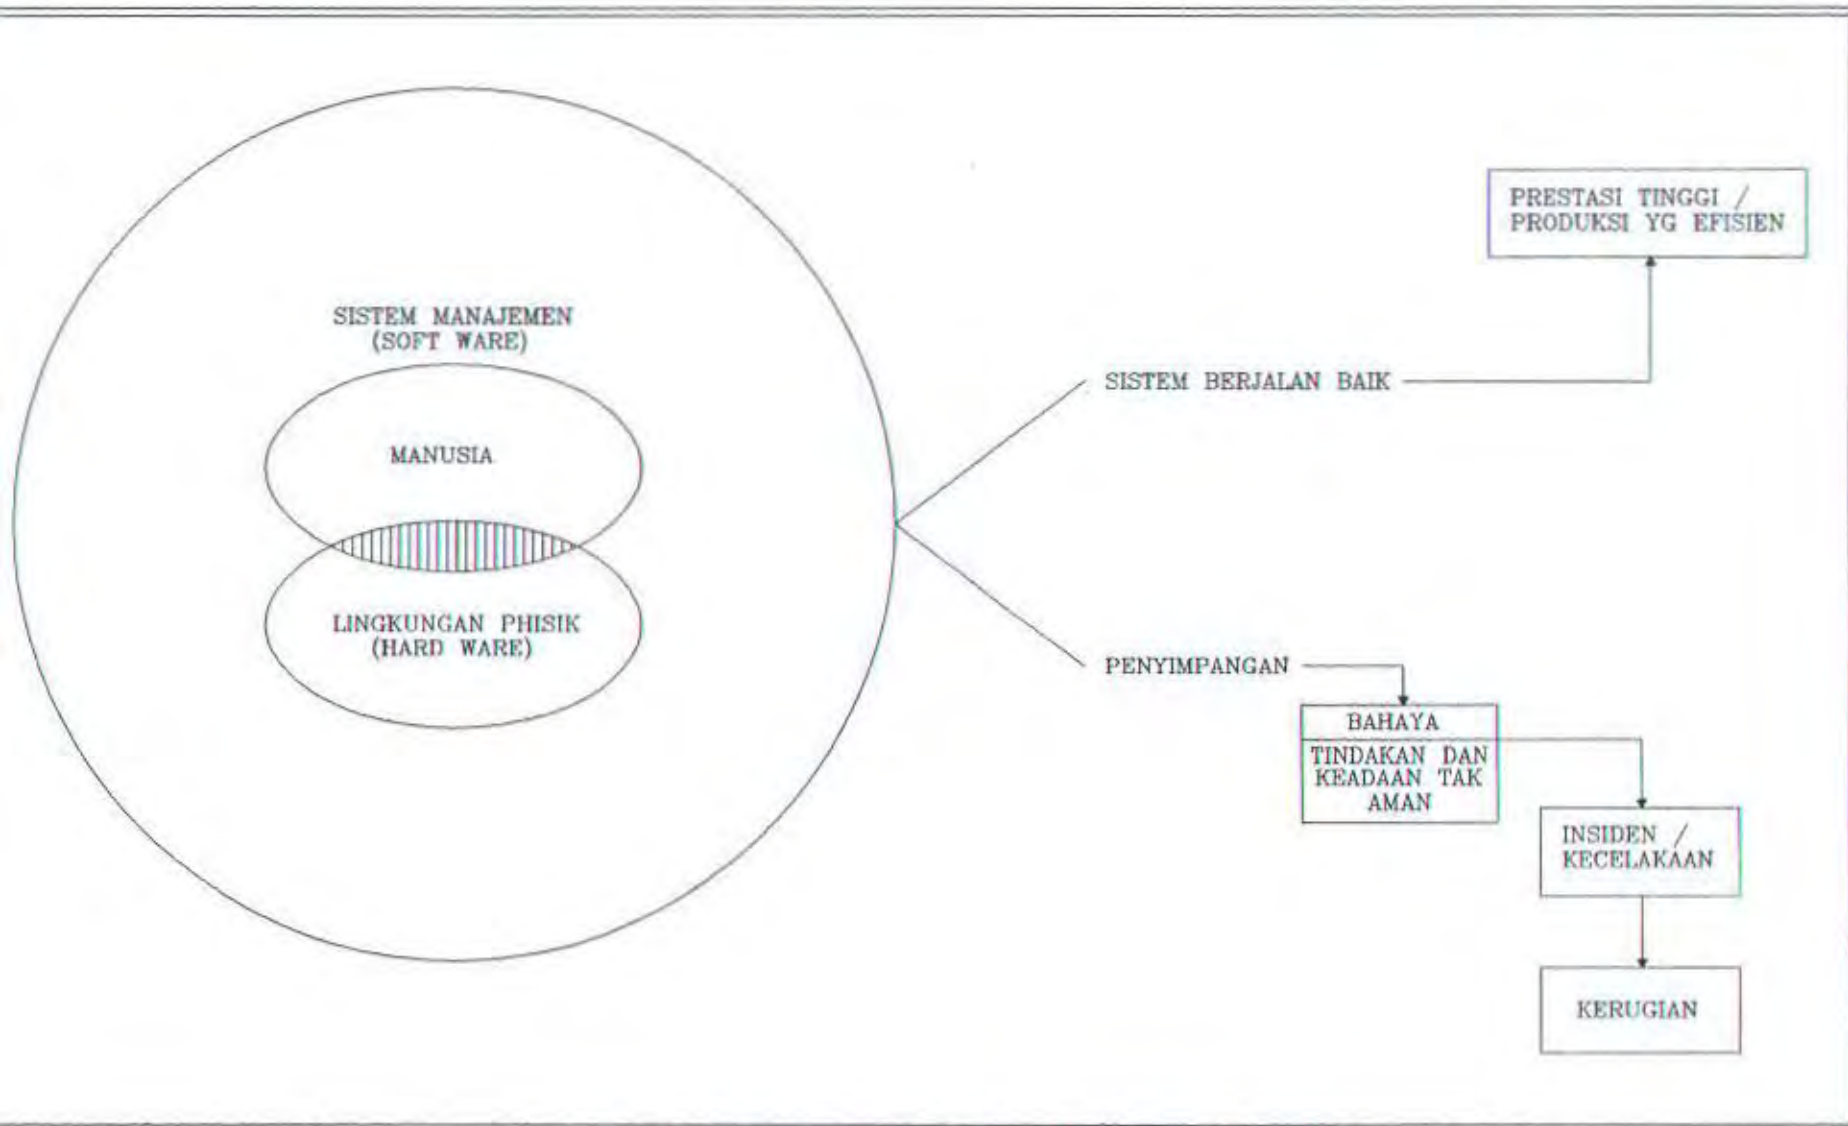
SISTEM MANAJEMEN
(SOFT WARE)

MANUSIA

LINGKUNGAN PHISIK
(HARD WARE)

SISTEM BERJALAN BAIK

PRESTASI TINGGI / PRODUKSI YG EFISIEN

PENYIMPANGAN

BAHAYA

TINDAKAN DAN KEADAAN TAK AMAN

INSIDEN / KECELAKAAN

KERUGIAN